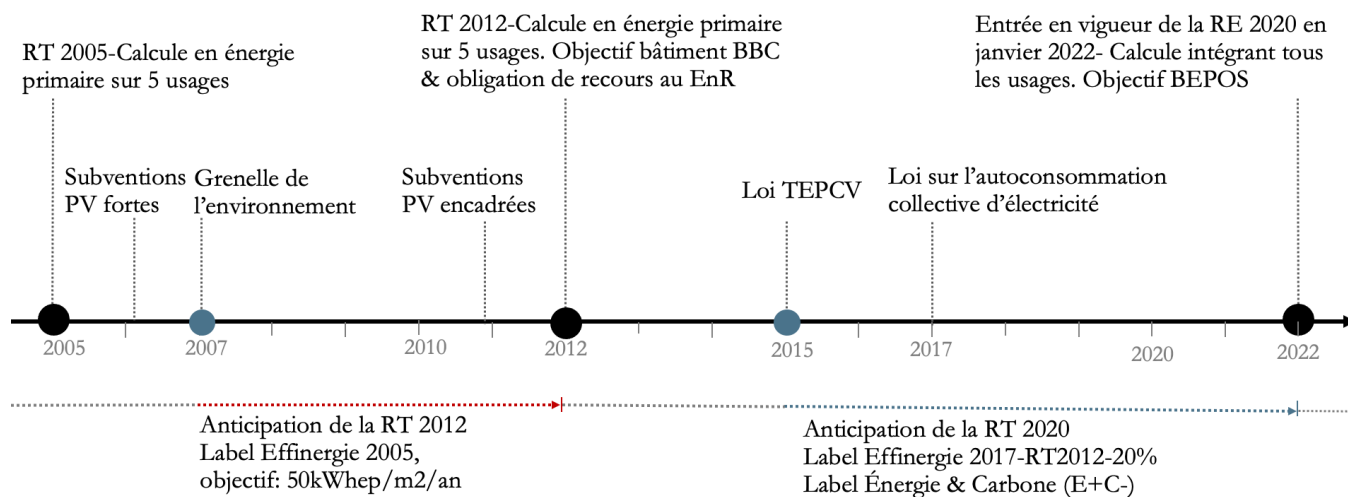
RT 2005-Calcule en énergie primaire sur 5 usages

RT 2012-Calcule en énergie primaire sur 5 usages. Objectif bâtiment BBC & obligation de recours au EnR

Entrée en vigueur de la RE 2020 en janvier 2022- Calcule intégrant tous les usages. Objectif BEPOS

Subventions PV fortes

Grenelle de l'environnement

Subventions PV encadrées

Loi TEPCV

Loi sur l'autoconsommation collective d'électricité

2005

2007

2010

2012

2015

2017

2020

2022

Anticipation de la RT 2012
Label Effinergie 2005,
objectif: 50kWhep/m2/an

Anticipation de la RT 2020
Label Effinergie 2017-RT2012-20%
Label Énergie & Carbone (E+C-)